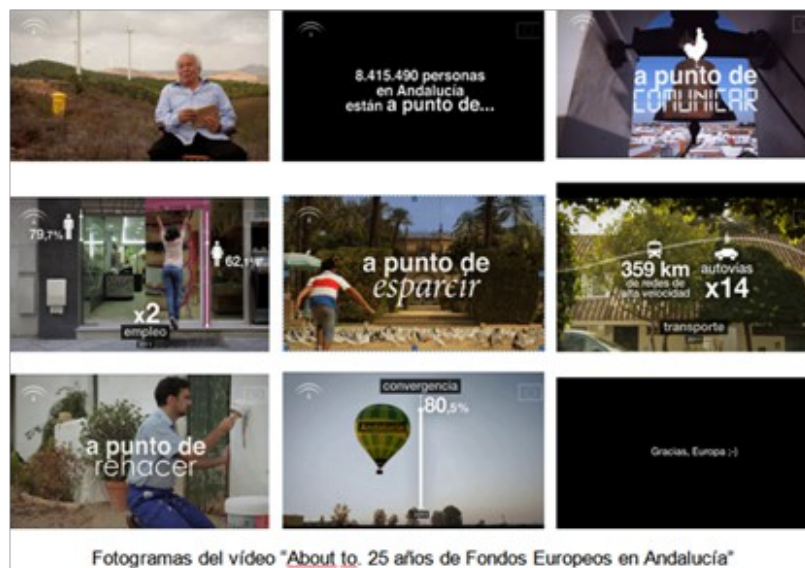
8.415.490 personas en Andalucía están a punto de...

a punto de COMUNICAR

79,7%

62,1%

x2

empleo

a punto de esparcir

359 km de redes de alta velocidad

autovías x14

transporte

a punto de renacer

convergencia

80,5%

Andalucía

Gracias, Europa ;-)

Fotogramas del vídeo "About to. 25 años de Fondos Europeos en Andalucía"